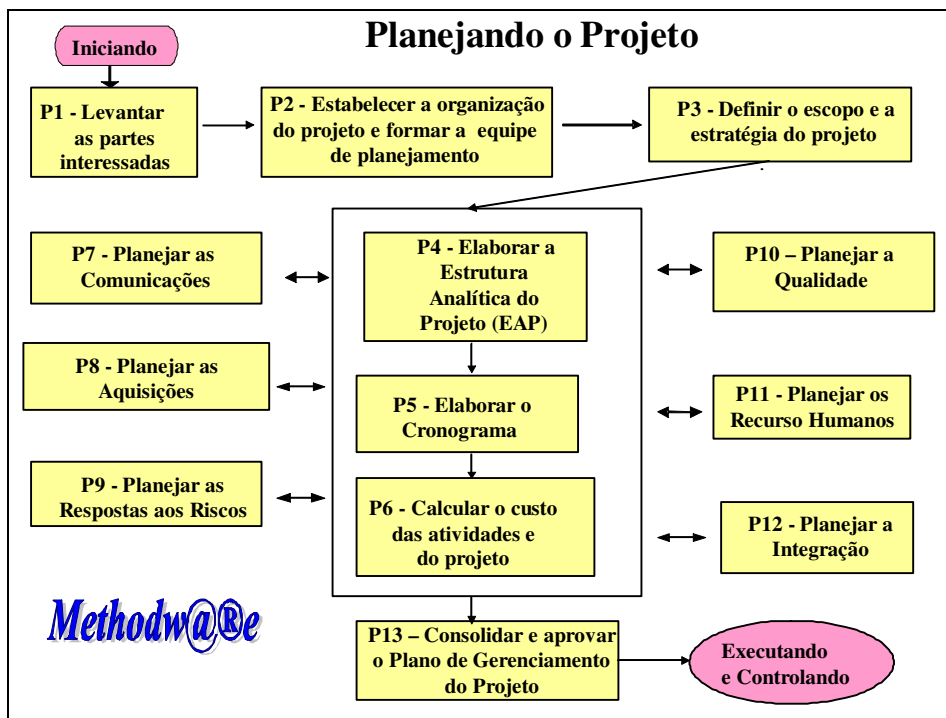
Planejando o Projeto

Iniciando

P1 - Levantar as partes interessadas

P2 - Estabelecer a organização do projeto e formar a equipe de planejamento

P3 - Definir o escopo e a estratégia do projeto

P7 - Planejar as Comunicações

P4 - Elaborar a Estrutura Analítica do Projeto (EAP)

P10 – Planejar a Qualidade

P8 - Planejar as Aquisições

P5 - Elaborar o Cronograma

P11 - Planejar os Recurso Humanos

P9 - Planejar as Respostas aos Riscos

P6 - Calcular o custo das atividades e do projeto

P12 - Planejar a Integração

Methodw@®e

P13 – Consolidar e aprovar o Plano de Gerenciamento do Projeto

Executando e Controlando